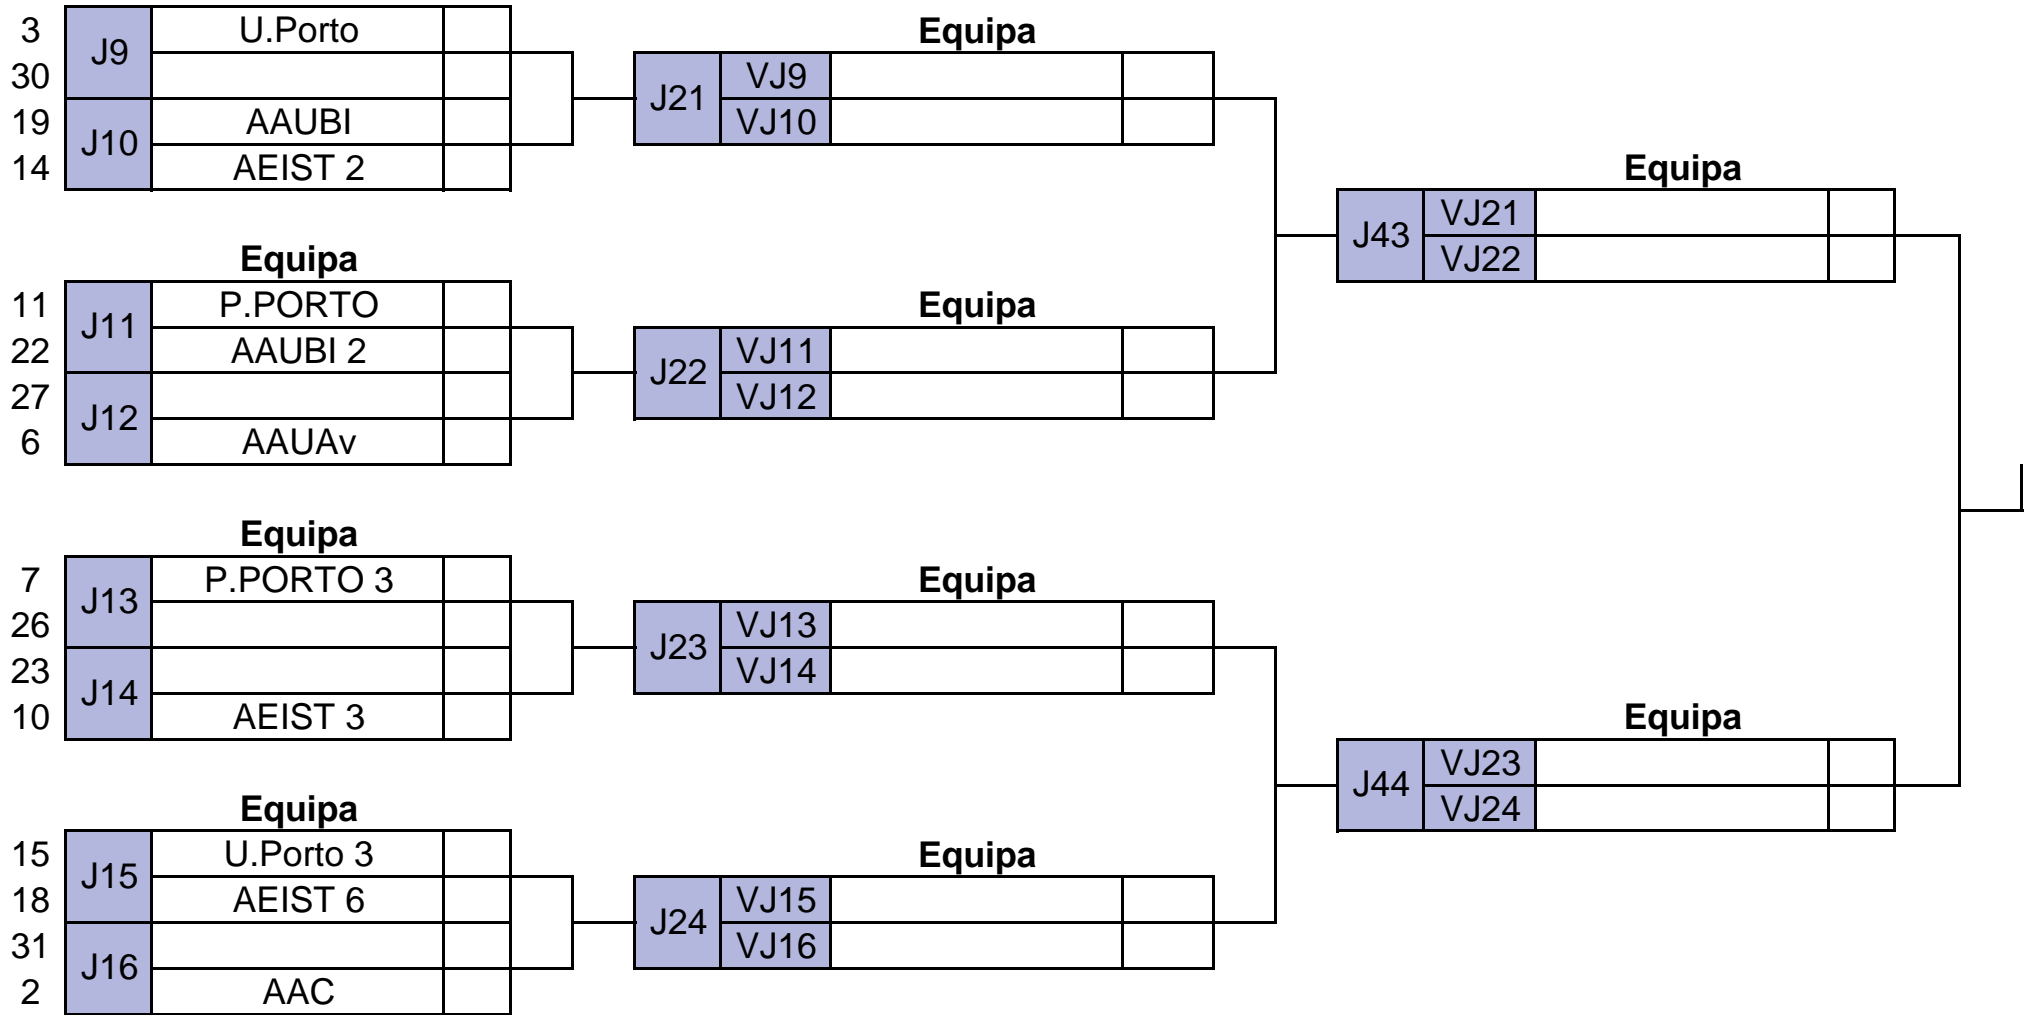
3 J9 U.Porto
30
19 J10 AAUBI
14 AEIST 2

Equipa
J21 VJ9
VJ10

Equipa
J43 VJ21
VJ22

Equipa
11 J11 P.PORTO
22 AAUBI 2
27 J12
6 AAUAv

Equipa
J22 VJ11
VJ12

Equipa
7 J13 P.PORTO 3
26
23 J14
10 AEIST 3

Equipa
J23 VJ13
VJ14

Equipa
J44 VJ23
VJ24

Equipa
15 J15 U.Porto 3
18 AEIST 6
31 J16
2 AAC

Equipa
J24 VJ15
VJ16